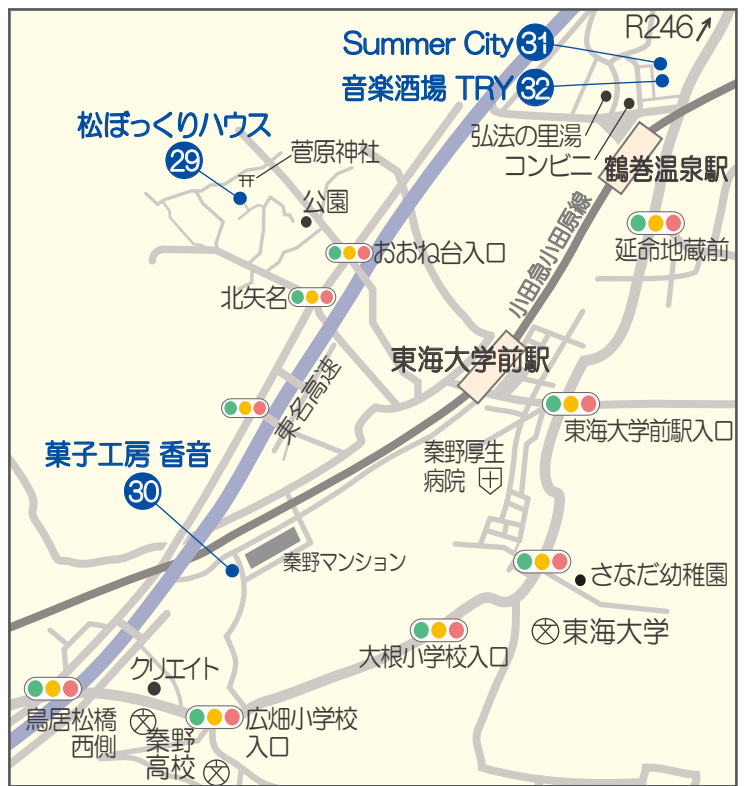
R246↗
Summer City 31
音楽酒場 TRY 32
松ぼっくりハウス
29
菅原神社
弘法の里湯
コンビニ
鶴巻温泉駅
公園
おおね台入口
小田急小田原線
延命地蔵前
北矢名
東名高速
東海大学前駅
東海大学前駅入口
菓子工房 香音
30
秦野厚生病院
秦野マンション
さなだ幼稚園
東海大学
大根小学校入口
クリエイト
鳥居松橋西側
秦野高校
広畑小学校入口